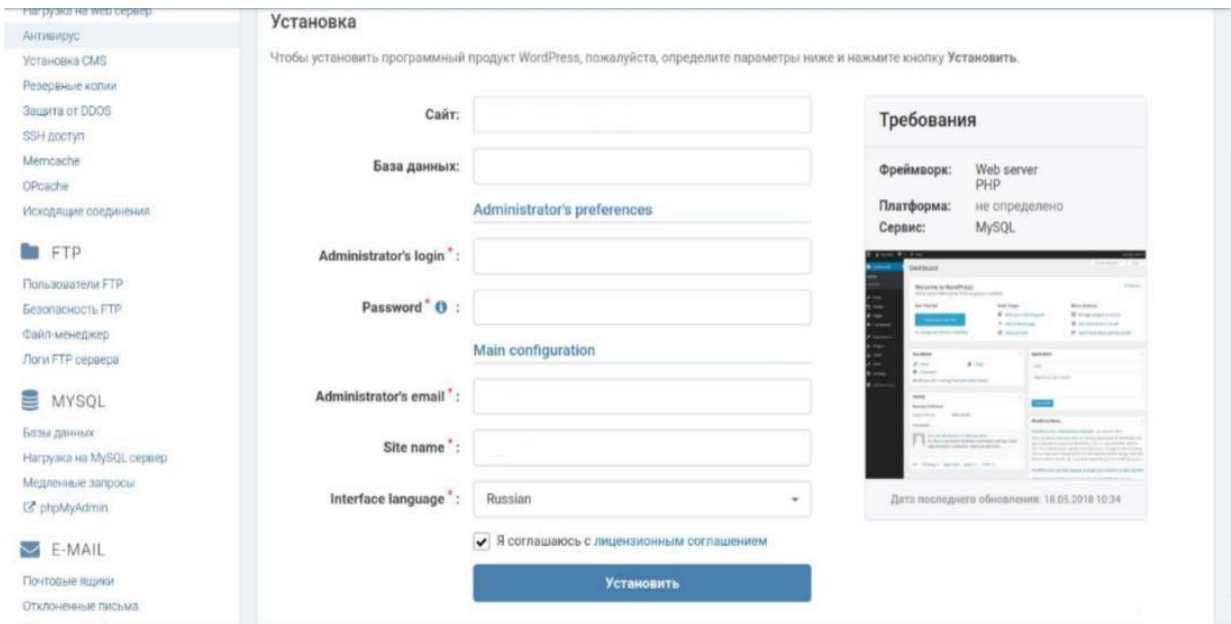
Нагрузка на web сервер
Антивирус
Установка CMS
Резервные копии
Защита от DDOS
SSH доступ
Memcache
OPcache
Исходящие соединения

FTP
Пользователи FTP
Безопасность FTP
Файл-менеджер
Логи FTP сервера

MYSQL
Базы данных
Нагрузка на MySQL сервер
Медленные запросы
phpMyAdmin

E-MAIL
Почтовые ящики
Отклоненные письма

Установка

Чтобы установить программный продукт WordPress, пожалуйста, определите параметры ниже и нажмите кнопку **Установить**.

Сайт:

База данных:

Administrator's preferences

Administrator's login * :

Password * :

Main configuration

Administrator's email * :

Site name * :

Interface language * : Russian

Я соглашаюсь с лицензионным соглашением

Установить

Требования

Фреймворк: Web server PHP
Платформа: не определено
Сервис: MySQL

Dashboard

Дата последнего обновления: 18.05.2018 10:34